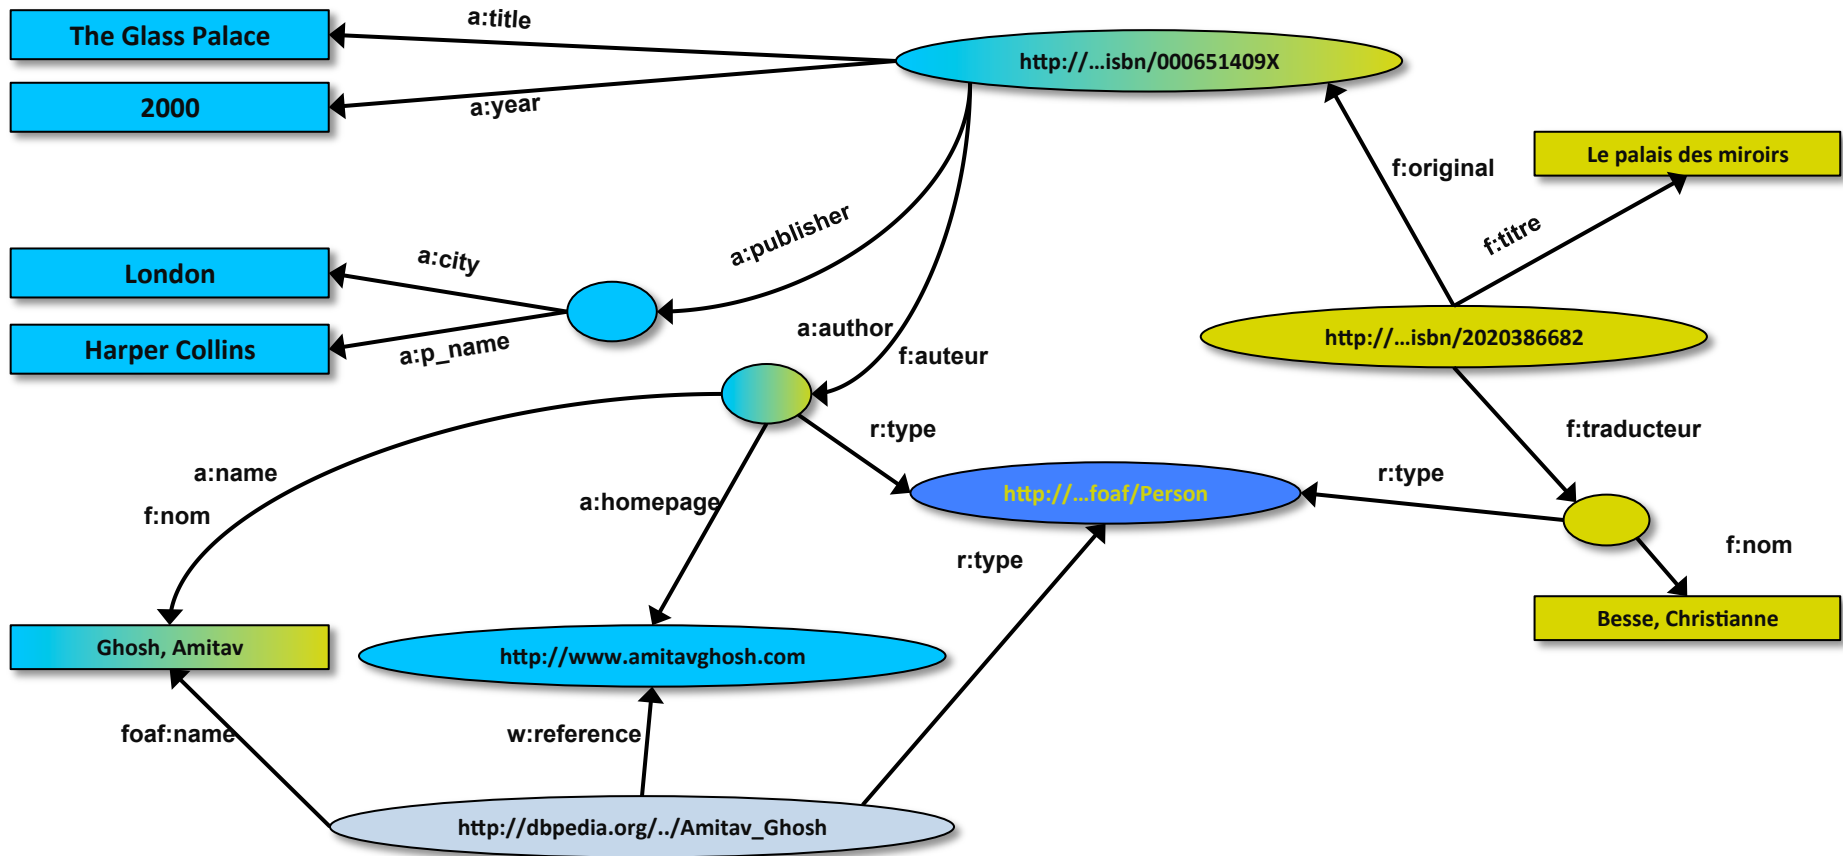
The Glass Palace

a:title

http://...isbn/000651409X

2000

a:year

f:original

Le palais des miroirs

f:titre

a:publisher

London

a:city

Harper Collins

a:p_name

a:author

f:auteur

http://...isbn/2020386682

r:type

f:traducteur

a:name

f:nom

a:homepage

http://...foaf/Person

r:type

r:type

f:nom

Besse, Christianne

Ghosh, Amitav

http://www.amitavghosh.com

foaf:name

w:reference

http://dbpedia.org/../Amitav_Ghosh